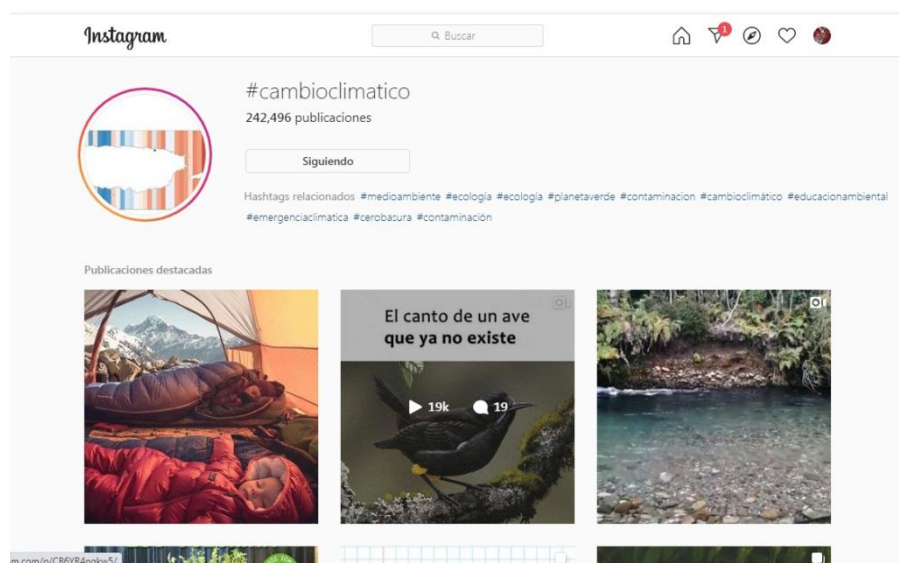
Instagram

Buscar

1

#cambioclimatico

242,496 publicaciones

Siguiendo

Hashtags relacionados #medioambiente #ecologia #ecología #planetaverde #contaminacion #cambioclimático #educacionambiental #emergenciaclimatica #cerobasura #contaminación

Publicaciones destacadas

El canto de un ave que ya no existe

19k 19

m.com/p/CB6YB4pokw5/